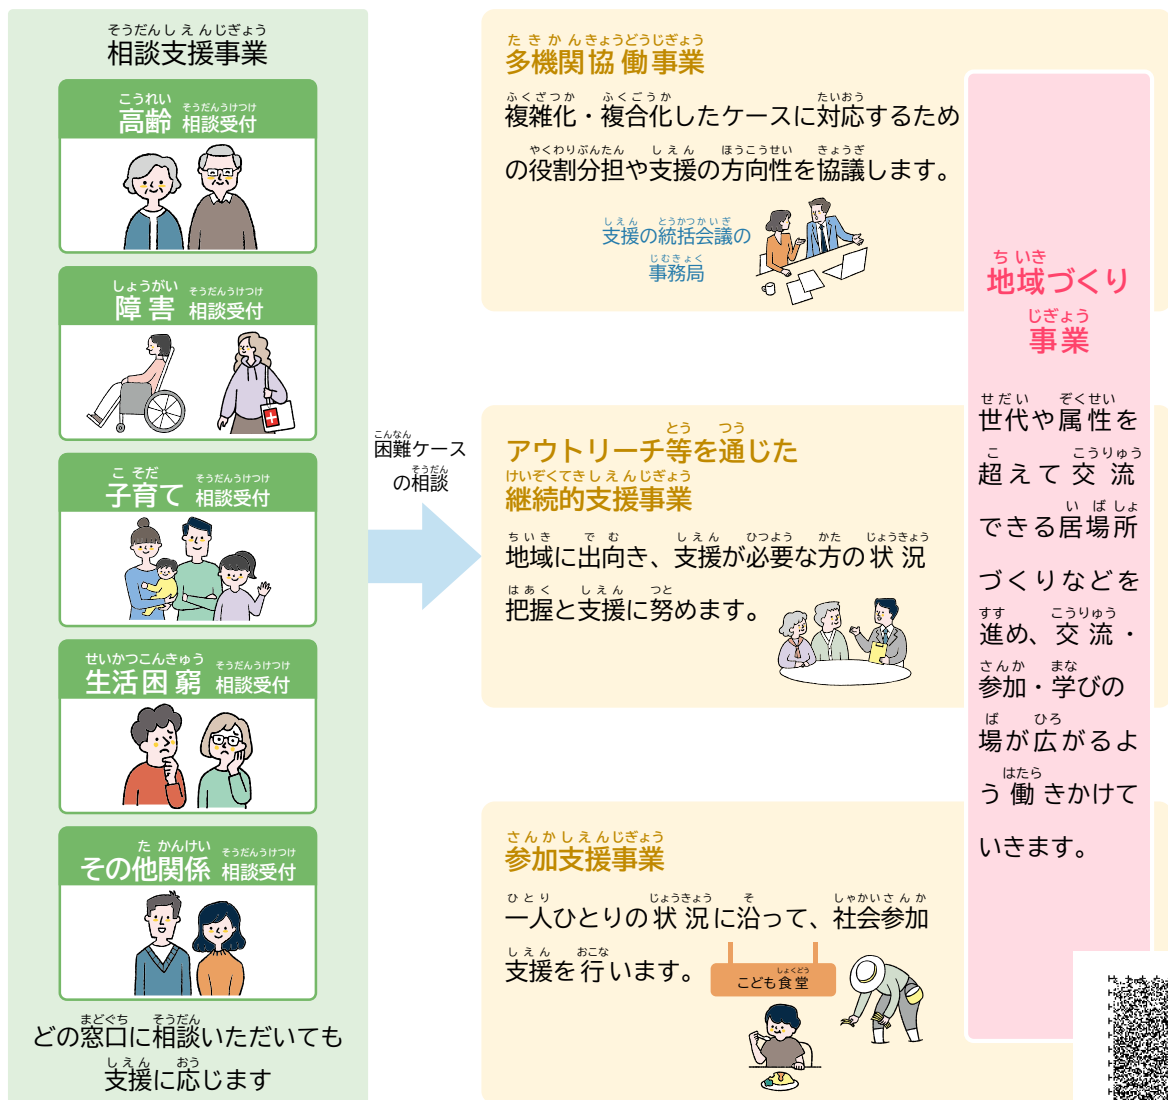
相談支援事業

高齢 相談受付

障害 相談受付

子育て 相談受付

生活困窮 相談受付

その他関係 相談受付

どの窓口に相談いただいても支援に応じます

困難ケースの相談

多機関協働事業

複雑化・複合化したケースに対応するための役割分担や支援の方向性を協議します。

支援の統括会議の事務局

アウトリーチ等を通じた継続的支援事業

地域に出向き、支援が必要な方の状況把握と支援に努めます。

参加支援事業

一人ひとりの状況に沿って、社会参加支援を行います。

こども食堂

地域づくり事業

世代や属性を超えて交流できる居場所づくりなどを進め、交流・参加・学びの場が広がるよう働きかけていきます。